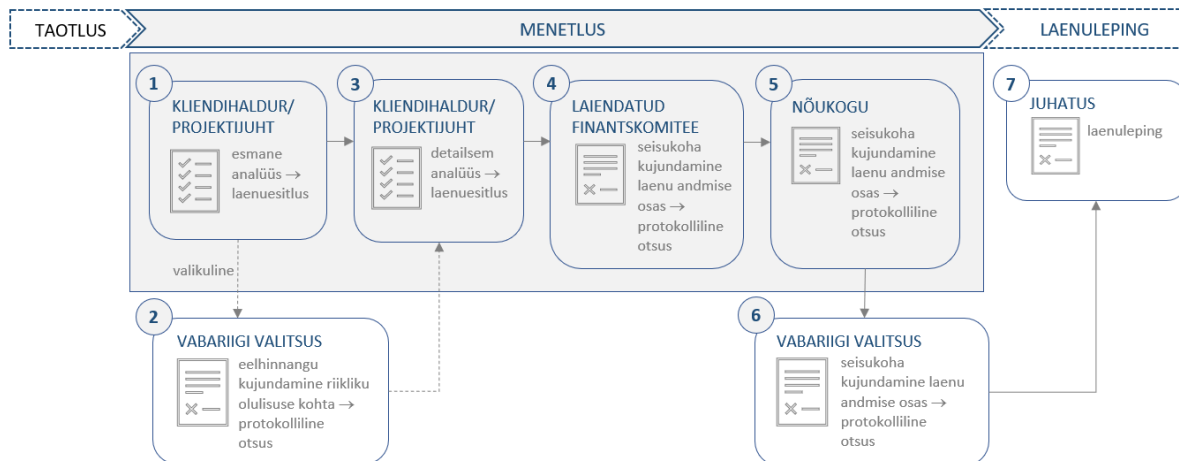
TAOTLUS

MENETLUS

LAENULEPING

1
KLIENDIHALDUR/ PROJEKTIJUHT
esmane analüüs → laenuesitlus

3
KLIENDIHALDUR/ PROJEKTIJUHT
detailsem analüüs → laenuesitlus

4
LAIENDATUD FINANTSKOMITEE
seisukoha kujundamine laenu andmise osas → protokolliline otsus

5
NÕUKOGU
seisukoha kujundamine laenu andmise osas → protokolliline otsus

7
JUHATUS
laenuleping

valikuline

2
VABARIIGI VALITSUS
eelhinnangu kujundamine riikliku olulisuse kohta → protokolliline otsus

6
VABARIIGI VALITSUS
seisukoha kujundamine laenu andmise osas → protokolliline otsus